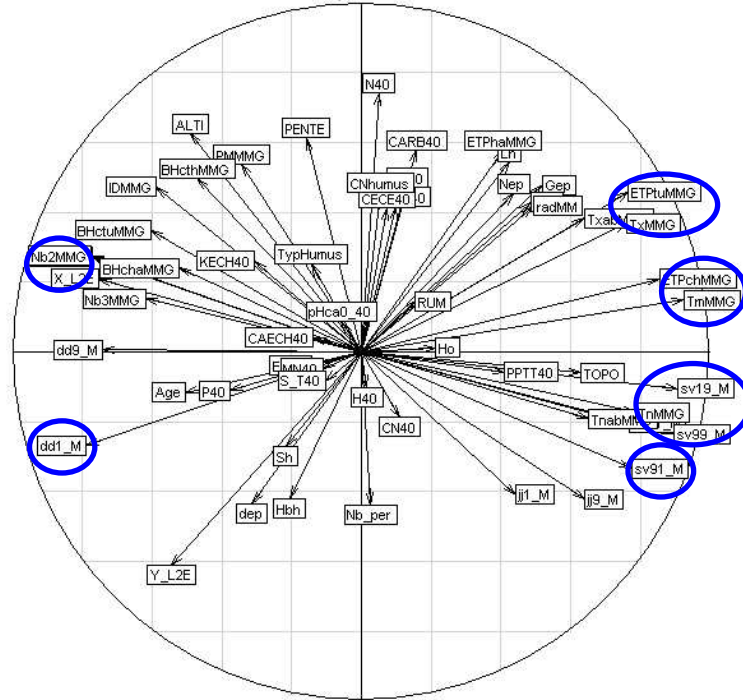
N40
ALTI
PENTE
CARB40
ETPhaMMG
PMMMG
Ln
BHcthMMG
CNhumus
Nep
Gep
IDMMG
CECE40
radMM
ETPtuMMG
Txab
TxMMG
BHctuMMG
KECH40
TypHumus
Nb2MMG
X_L2E
BHchaMMG
ETPchMMG
Nb3MMG
TmMMG
pHca0_40
RUM
CAECH40
dd9_M
Ho
EMN40
PPTT40
TOPO
Age
P40
S_T40
sv19_M
H40
TnabM
TnMMG
CN40
dd1_M
sv99_M
sv91_M
Sh
jj1_M
jj9_M
dep
Hbh
Nb_per
Y_L2E